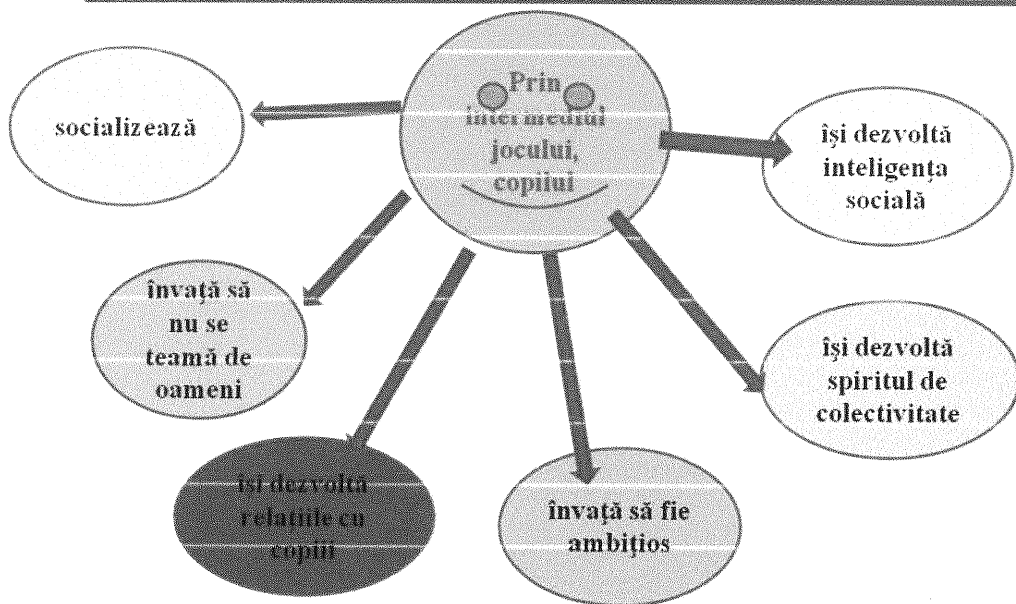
Prin intermediul jocului, copiii

socializează

își dezvoltă inteligența socială

învață să nu se teamă de oameni

își dezvoltă spiritul de colectivitate

își dezvolta relatiile cu copiii

învață să fie ambițios